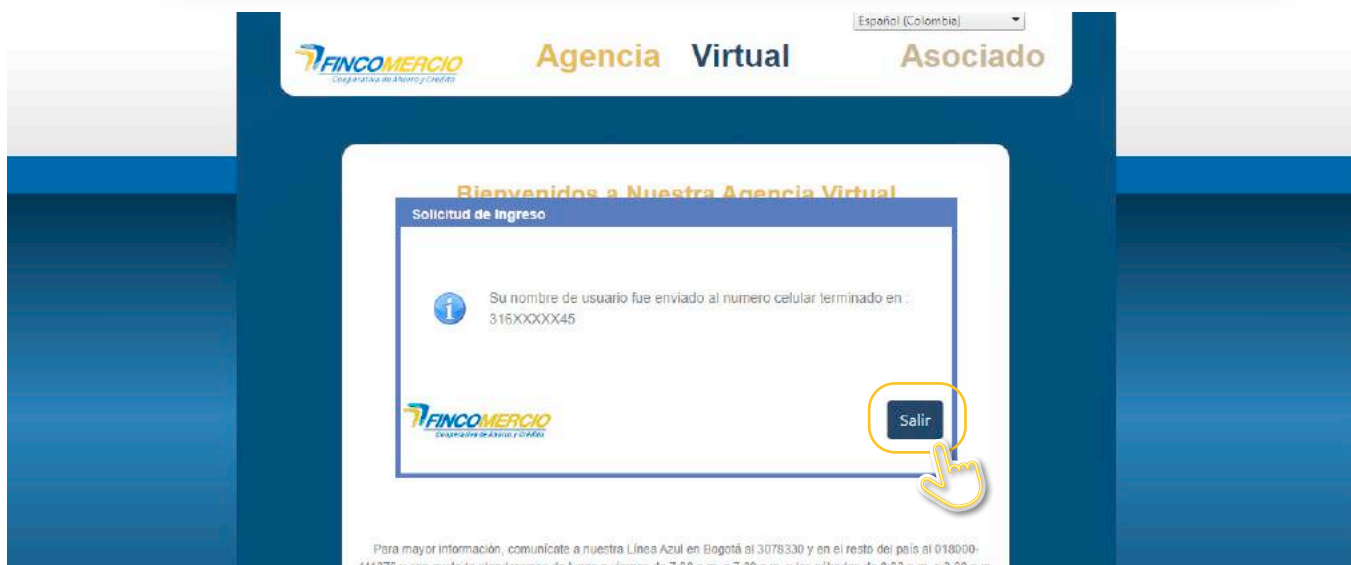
Español (Colombia)

FINCOMERCIO
Cooperativa de Ahorro y Crédito

Agencia Virtual Asociado

Bienvenidos a Nuestra Agencia Virtual

Solicitud de Ingreso

Su nombre de usuario fue enviado al numero celular terminado en : 316XXXXX45

FINCOMERCIO
Cooperativa de Ahorro y Crédito

Salir

Para mayor información, comunícate a nuestra Línea Azul en Bogotá al 3078330 y en el resto del país al 018000-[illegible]